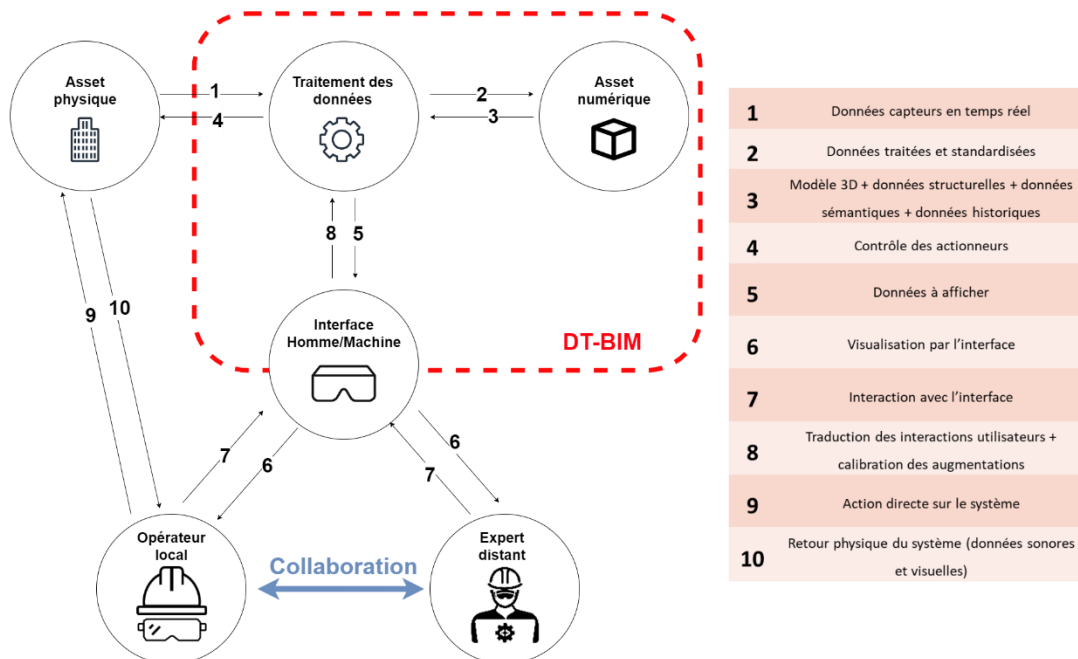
Asset physique

1

4

Traitement des données

2

3

Asset numérique

8

5

Interface Homme/Machine

DT-BIM

9

10

7

6

6

7

Opérateur local

Collaboration

Expert distant

| | |
|---|---|
| 1 | Données capteurs en temps réel |
| 2 | Données traitées et standardisées |
| 3 | Modèle 3D + données structurelles + données sémantiques + données historiques |
| 4 | Contrôle des actionneurs |
| 5 | Données à afficher |
| 6 | Visualisation par l'interface |
| 7 | Interaction avec l'interface |
| 8 | Traduction des interactions utilisateurs + calibration des augmentations |
| 9 | Action directe sur le système |
| 10 | Retour physique du système (données sonores et visuelles) |